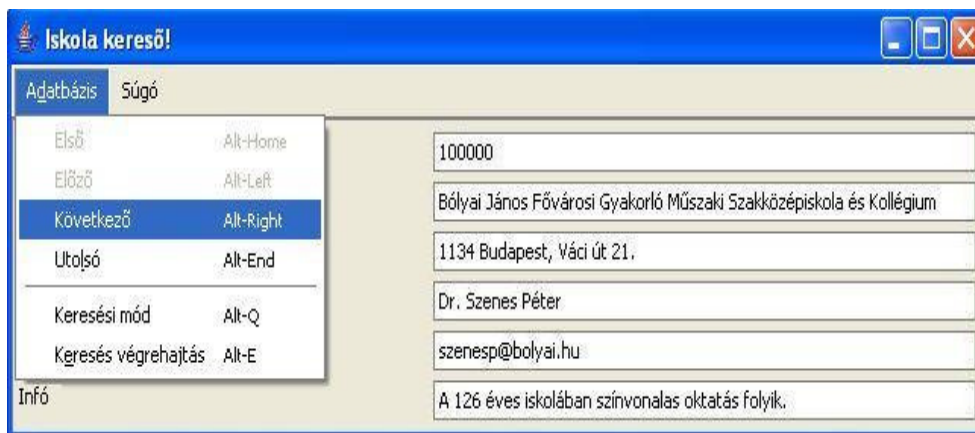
Iskola keresõ!

Adatbázis Súgó

Elsõ Alt-Home
Elõzõ Alt-Left
Következõ Alt-Right
Utolsó Alt-End
Keresési mód Alt-Q
Keresés végrehajtás Alt-E

Infó

100000
Bólyai János Fõvárosi Gyakorló Mûszaki Szakközépiskola és Kollégium
1134 Budapest, Váci út 21.
Dr. Szenes Péter
szenesp@bolyai.hu
A 126 éves iskolában színvonalas oktatás folyik.